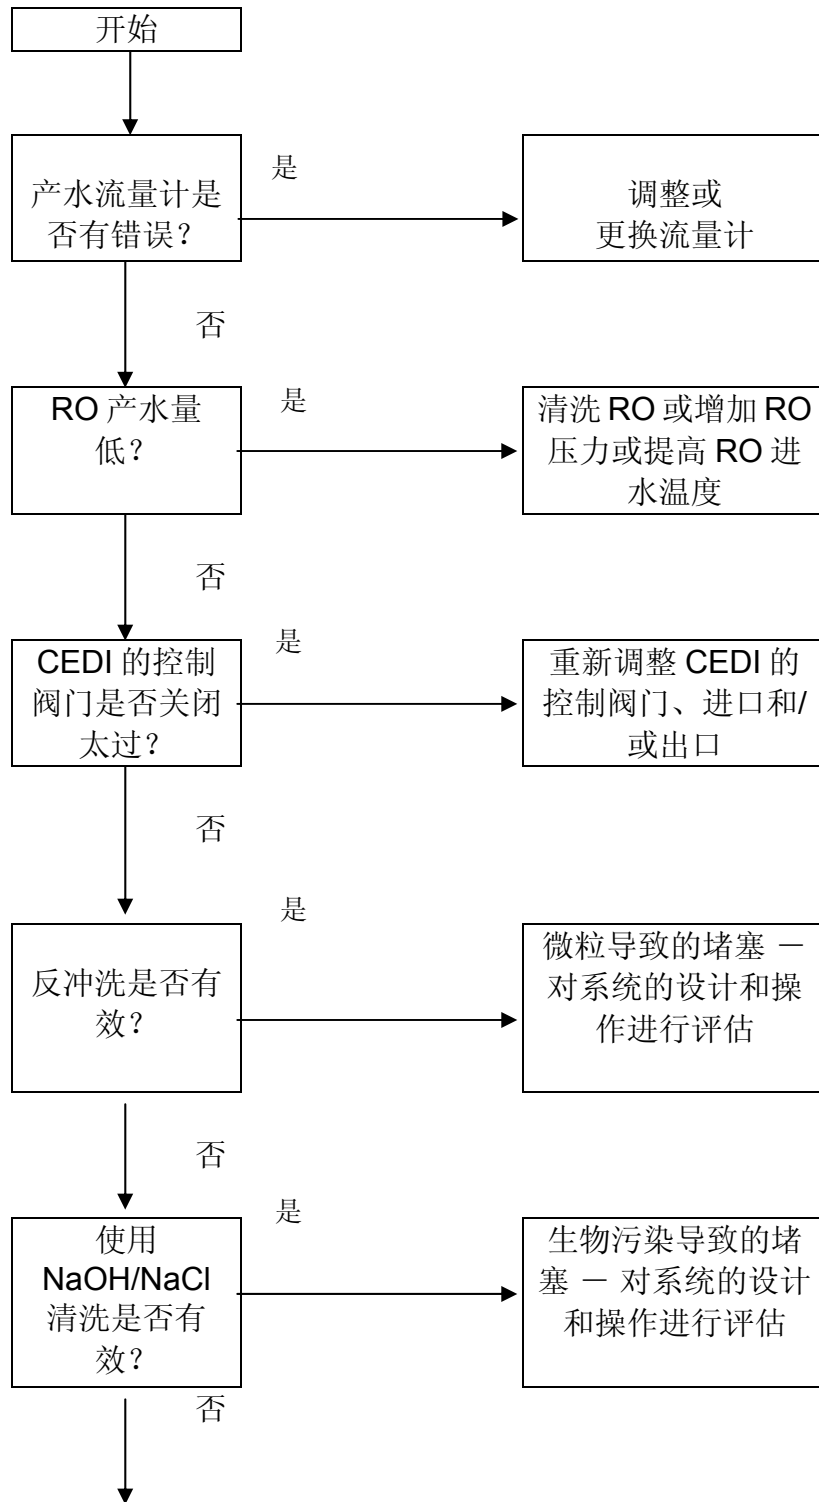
开始

产水流量计是否有错误？

是

调整或更换流量计

否

RO 产水量低？

是

清洗 RO 或增加 RO 压力或提高 RO 进水温度

否

CEDI 的控制阀门是否关闭太过？

是

重新调整 CEDI 的控制阀门、进口和/或出口

否

是

反冲洗是否有效？

微粒导致的堵塞 － 对系统的设计和操作进行评估

否

是

使用 NaOH/NaCl 清洗是否有效？

生物污染导致的堵塞 － 对系统的设计和操作进行评估

否